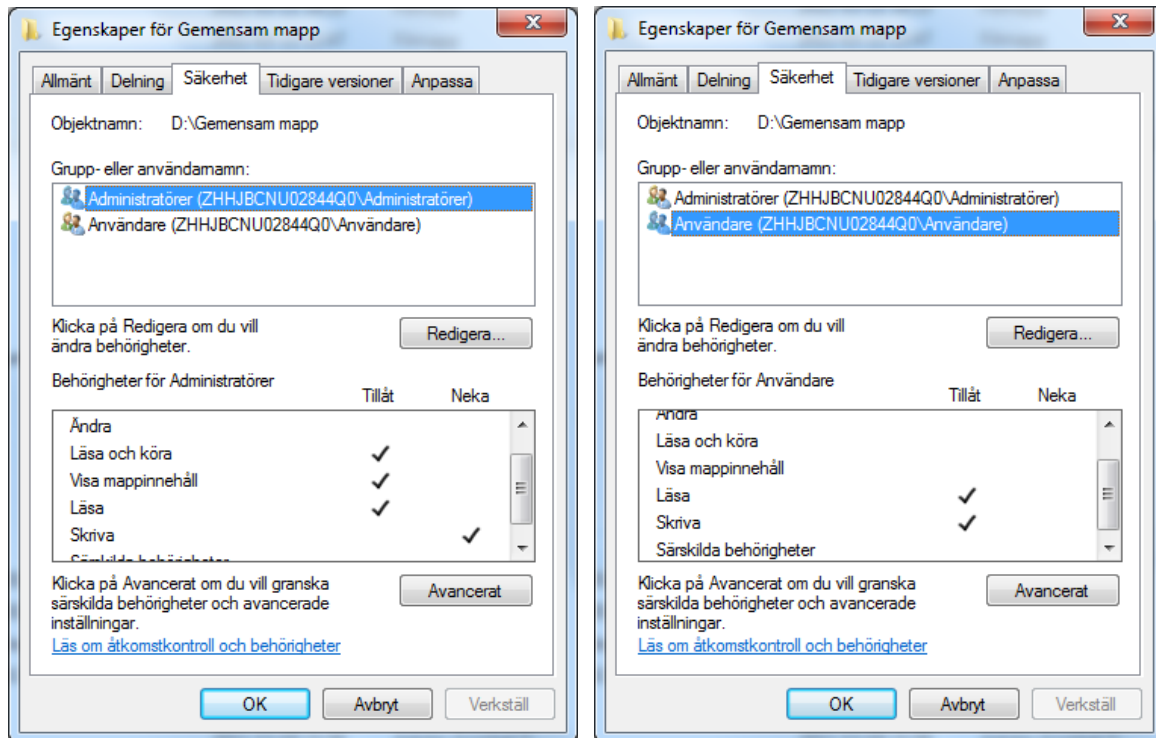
Egenskaper för Gemensam mapp

Allmänt | Delning | Säkerhet | Tidigare versioner | Anpassa

Objektnamn: D:\Gemensam mapp

Grupp- eller användarnamn:

Administratörer (ZHHJBCNU02844Q0\Administratörer)
Användare (ZHHJBCNU02844Q0\Användare)

Klicka på Redigera om du vill ändra behörigheter.

Redigera...

Behörigheter för Administratörer

| | Tillåt | Neka |
|---|---|---|
| Ändra | | |
| Läsa och köra | ✓ | |
| Visa mappinnehåll | ✓ | |
| Läsa | ✓ | |
| Skriva | | ✓ |
| Särskilda behörigheter | | |

Klicka på Avancerat om du vill granska särskilda behörigheter och avancerade inställningar.

Avancerat

Läs om åtkomstkontroll och behörigheter

OK | Avbryt | Verkställ

Egenskaper för Gemensam mapp

Allmänt | Delning | Säkerhet | Tidigare versioner | Anpassa

Objektnamn: D:\Gemensam mapp

Grupp- eller användarnamn:

Administratörer (ZHHJBCNU02844Q0\Administratörer)
Användare (ZHHJBCNU02844Q0\Användare)

Klicka på Redigera om du vill ändra behörigheter.

Redigera...

Behörigheter för Användare

| | Tillåt | Neka |
|---|---|---|
| Ändra | | |
| Läsa och köra | | |
| Visa mappinnehåll | | |
| Läsa | ✓ | |
| Skriva | ✓ | |
| Särskilda behörigheter | | |

Klicka på Avancerat om du vill granska särskilda behörigheter och avancerade inställningar.

Avancerat

Läs om åtkomstkontroll och behörigheter

OK | Avbryt | Verkställ